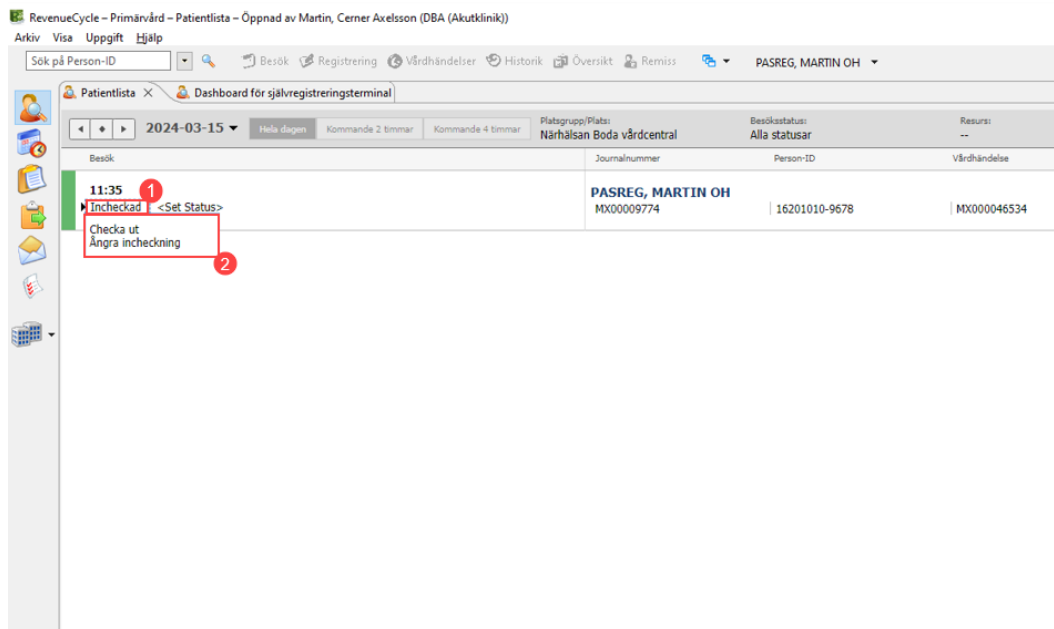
RevenueCycle – Primärvård – Patientlista – Öppnad av Martin, Cerner Axelsson (DBA (Akutklinik))
Arkiv Visa Uppgift Hjälp
Sök på Person-ID
Besök Registrering Vårdhändelser Historik Översikt Remiss
PASREG, MARTIN OH
Patientlista
Dashboard för självregistreringsterminal
2024-03-15
Hela dagen
Kommande 2 timmar
Kommande 4 timmar
Platsgrupp/Plats:
Närhälsan Boda vårdcentral
Besöksstatus:
Alla statusar
Resurs:
--
Besök
Journalnummer
Person-ID
Vårdhändelse
11:35
1
Incheckad
<Set Status>
PASREG, MARTIN OH
MX00009774
16201010-9678
MX000046534
Checka ut
Ångra incheckning
2